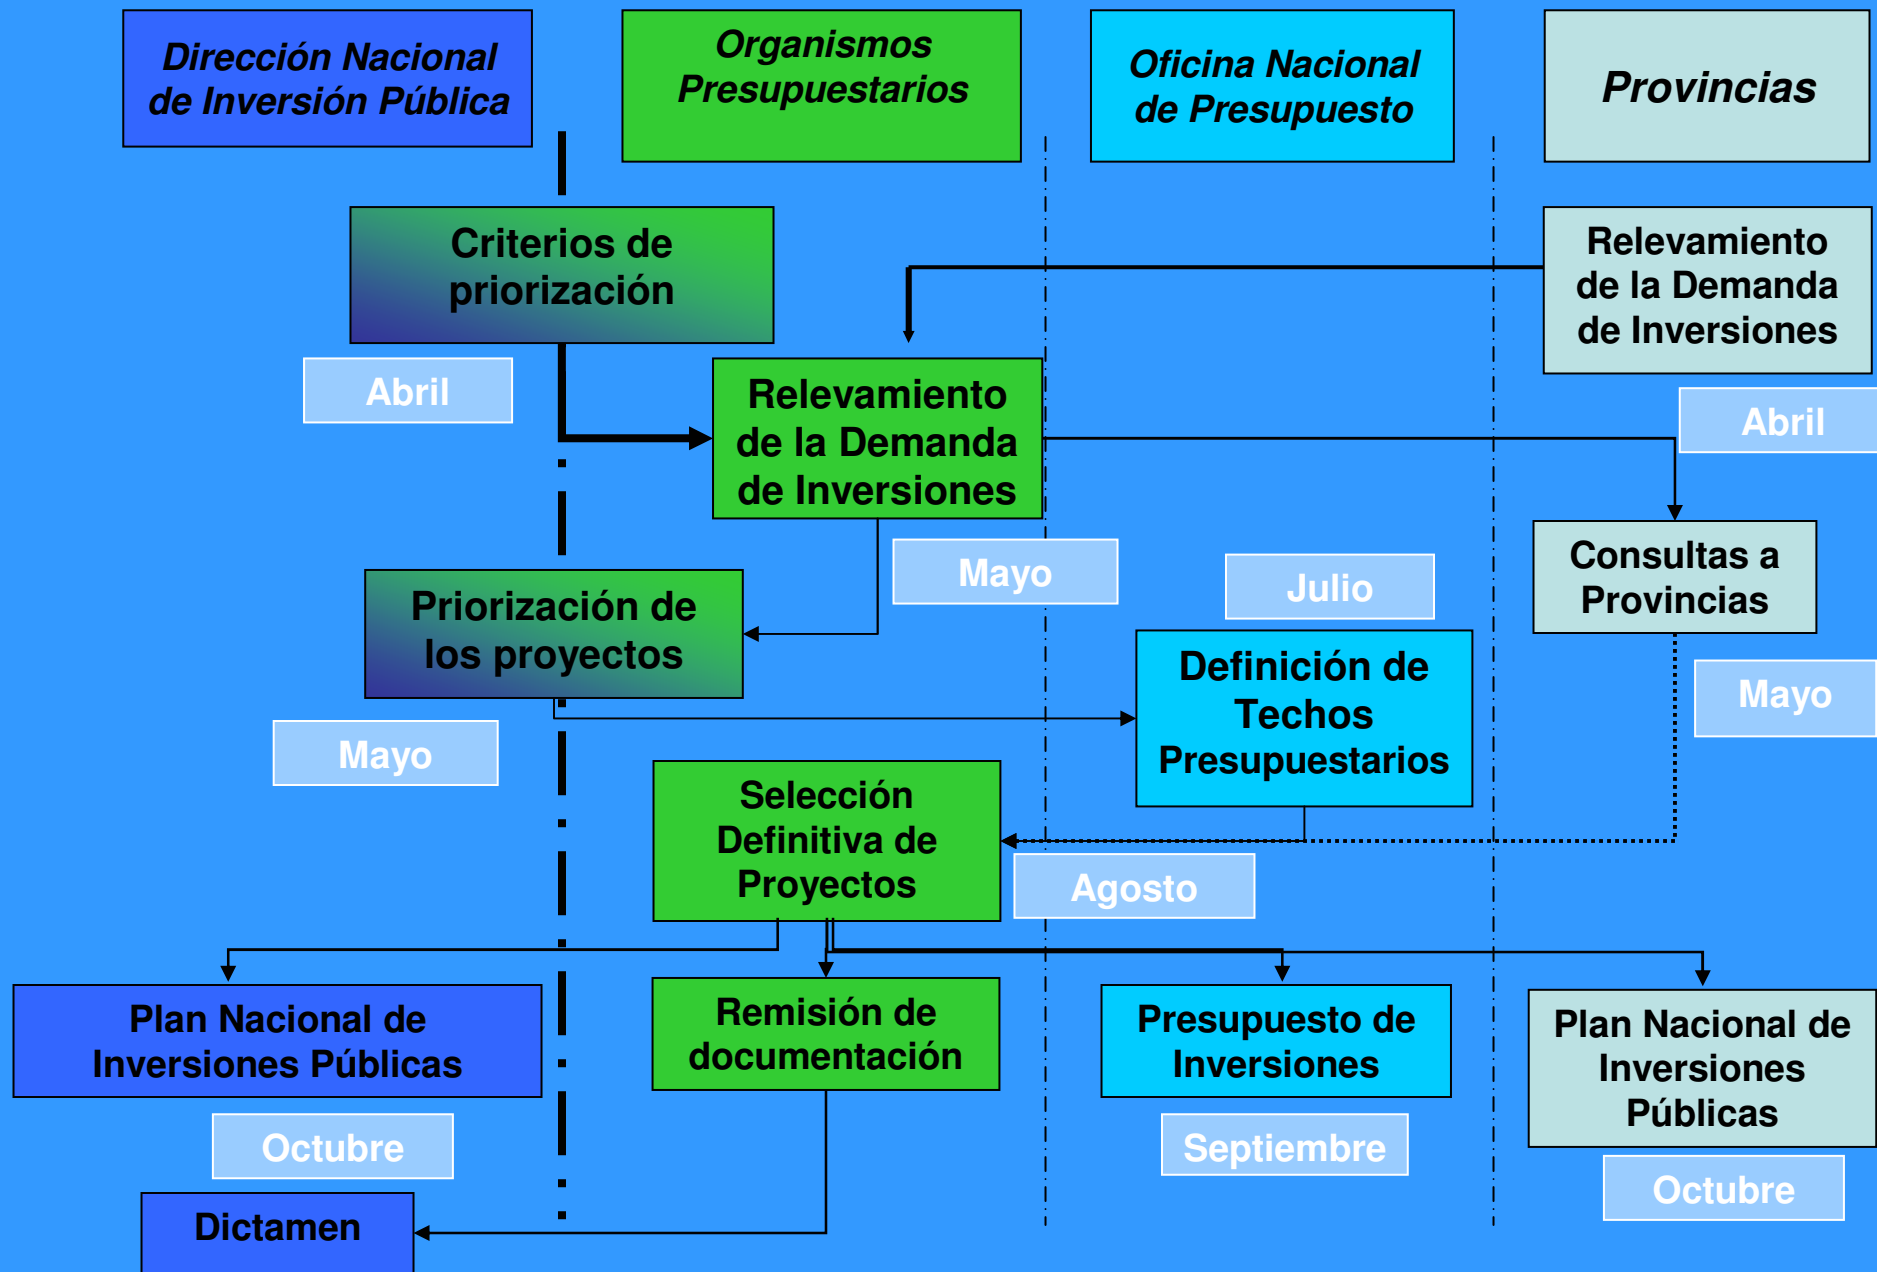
Dirección Nacional de Inversión Pública

Organismos Presupuestarios

Oficina Nacional de Presupuesto

Provincias

Criterios de priorización

Abril

Relevamiento de la Demanda de Inversiones

Relevamiento de la Demanda de Inversiones

Abril

Consultas a Provincias

Mayo

Julio

Priorización de los proyectos

Mayo

Definición de Techos Presupuestarios

Mayo

Selección Definitiva de Proyectos

Agosto

Plan Nacional de Inversiones Públicas

Remisión de documentación

Presupuesto de Inversiones

Plan Nacional de Inversiones Públicas

Octubre

Septiembre

Octubre

Dictamen